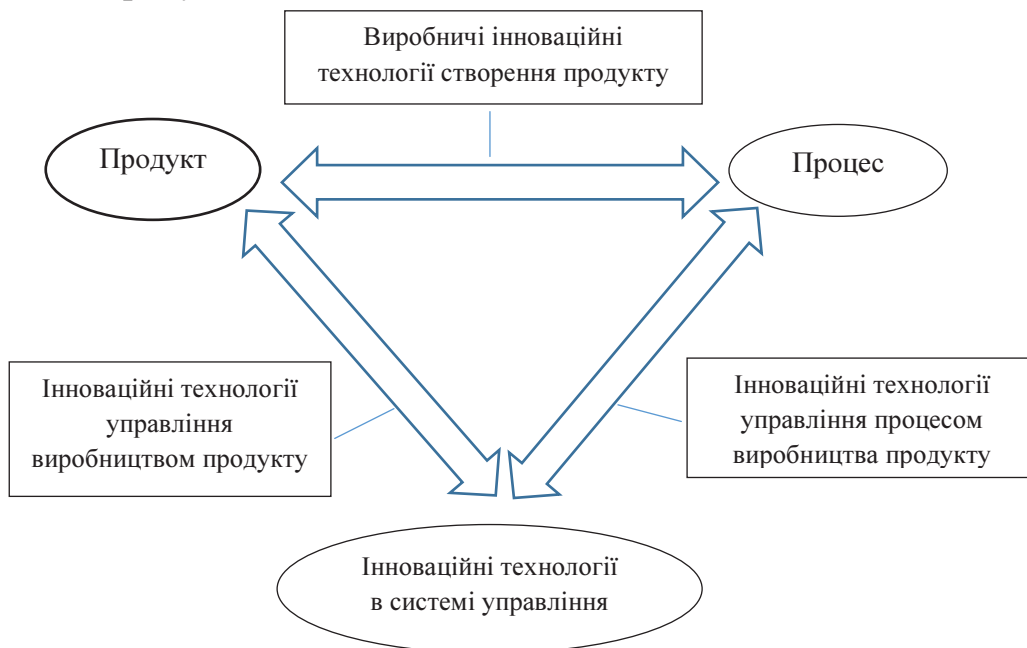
Виробничі інноваційні технології створення продукту

Продукт

Процес

Інноваційні технології управління виробництвом продукту

Інноваційні технології управління процесом виробництва продукту

Інноваційні технології в системі управління